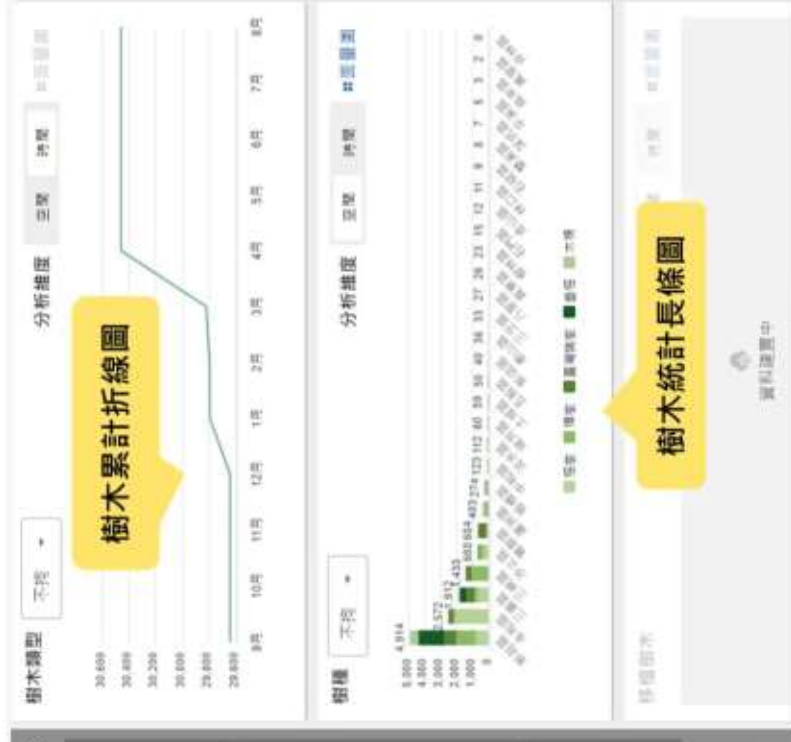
樹木類型
不拘
分析維度
全覽
跨覽
樹木累計折線圖
30,600
30,400
30,200
30,000
29,800
29,600
9月
10月
11月
12月
1月
2月
3月
4月
5月
6月
7月
8月

樹種
不拘
分析維度
全覽
跨覽
5,000
4,000
3,000
2,000
1,000
0
4,914
2,572
1,812
1,433
888
604
483
274
123
112
60
59
50
40
36
33
27
26
23
15
12
11
8
7
5
3
2
0
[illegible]
樹木統計長條圖

移植樹木
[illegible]
資料讀取中